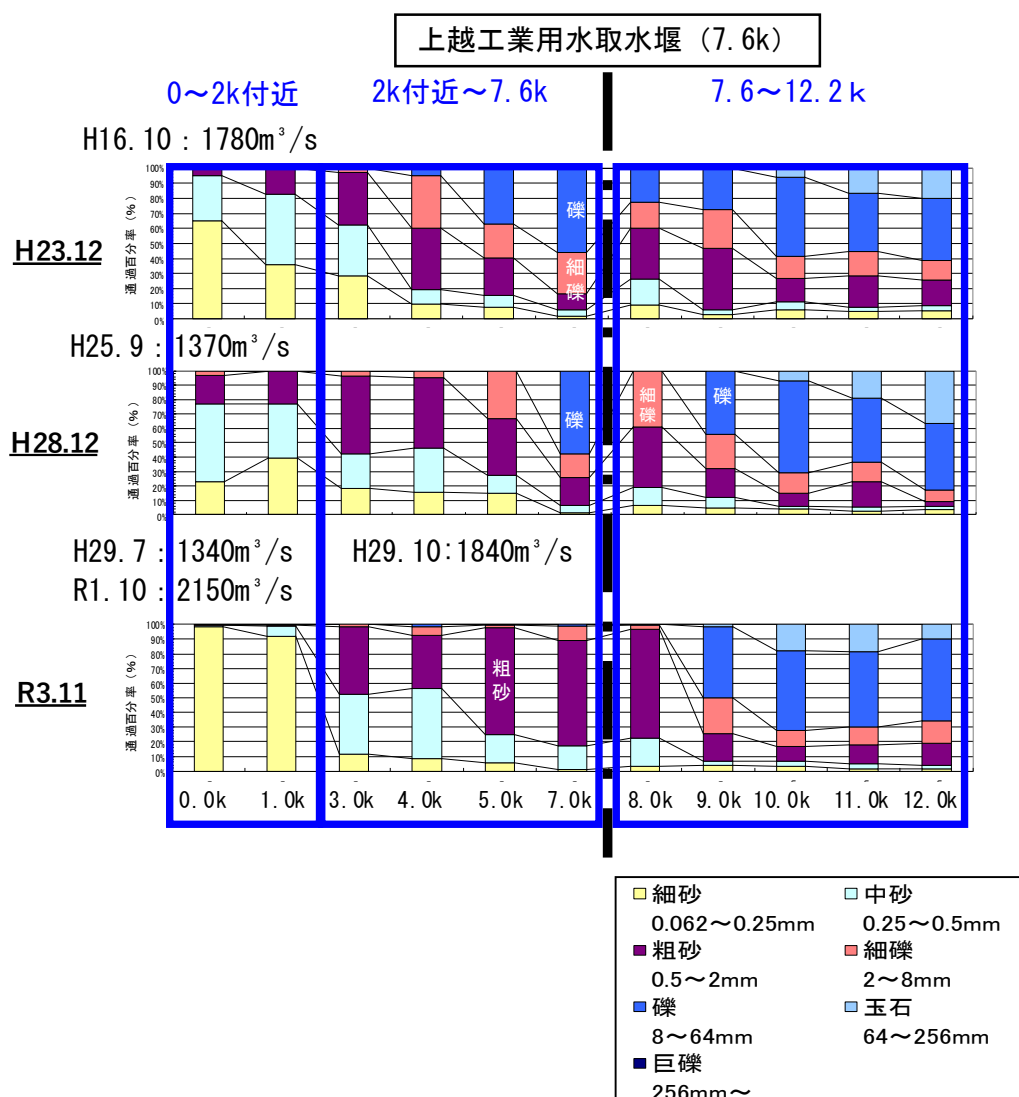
上越工業用水取水堰（7.6k）

0～2k付近

2k付近～7.6k

7.6～12.2ｋ

H16.10：1780m³/s

H23.12

通過百分率（%）

100%
90%
80%
70%
60%
50%
40%
30%
20%
10%
0%

礫
細礫

H25.9：1370m³/s

H28.12

通過百分率（%）

100%
90%
80%
70%
60%
50%
40%
30%
20%
10%
0%

礫
細礫
礫

H29.7：1340m³/s

H29.10:1840m³/s

R1.10：2150m³/s

R3.11

通過百分率（%）

100%
90%
80%
70%
60%
50%
40%
30%
20%
10%
0%

粗砂

0.0k 1.0k 3.0k 4.0k 5.0k 7.0k 8.0k 9.0k 10.0k 11.0k 12.0k

細砂 0.062～0.25mm
中砂 0.25～0.5mm
粗砂 0.5～2mm
細礫 2～8mm
礫 8～64mm
玉石 64～256mm
巨礫 256mm～